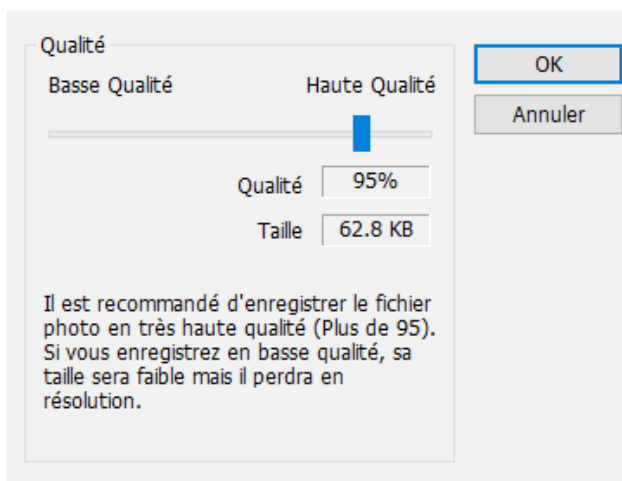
Qualité

Basse Qualité

Haute Qualité

Qualité 95%

Taille 62.8 KB

Il est recommandé d'enregistrer le fichier photo en très haute qualité (Plus de 95). Si vous enregistrez en basse qualité, sa taille sera faible mais il perdra en résolution.

OK

Annuler